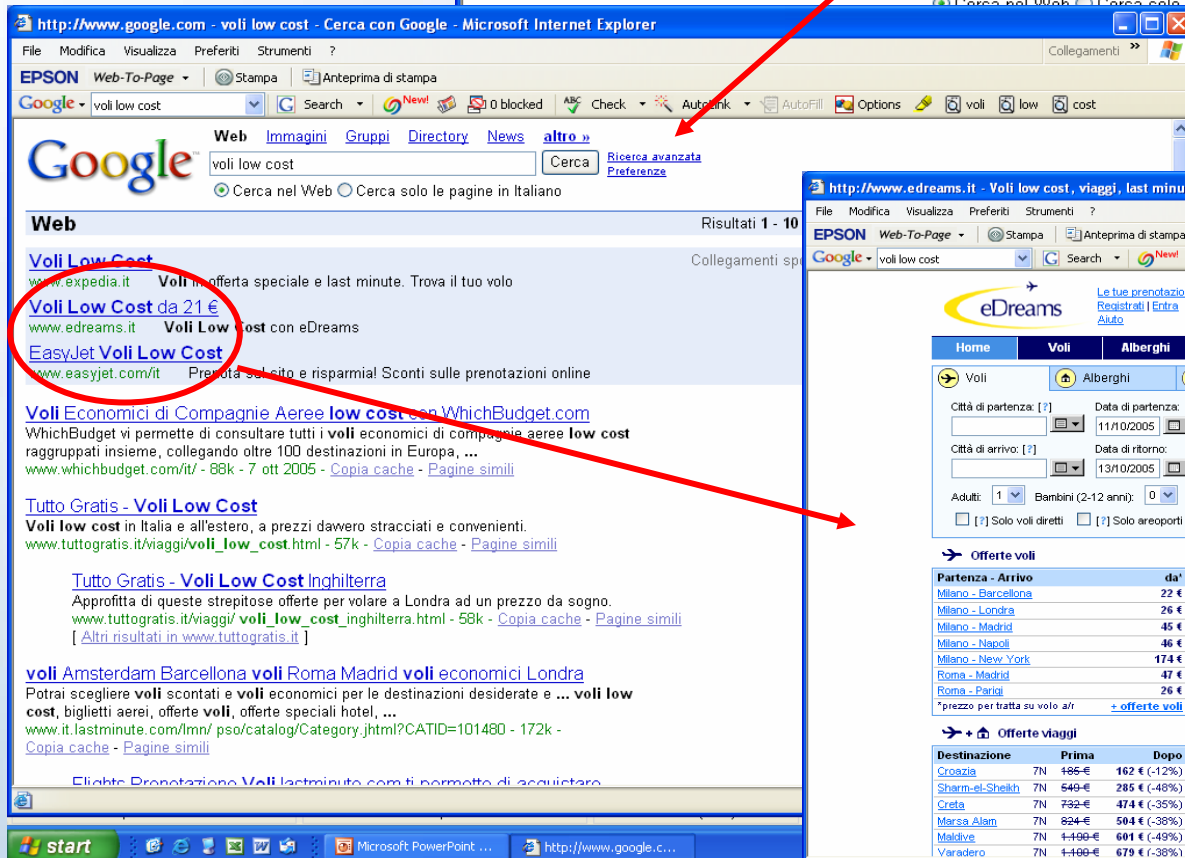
http://www.google.com - voli low cost - Cerca con Google - Microsoft Internet Explorer

File Modifica Visualizza Preferiti Strumenti ?

Collegamenti »

EPSON Web-To-Page Stampa Anteprima di stampa

Google voli low cost Search New! 0 blocked Check AutoLink AutoFill Options voli low cost

Google

Web Immagini Gruppi Directory News altro »

voli low cost Cerca

Ricerca avanzata
Preferenze

Cerca nel Web Cerca solo le pagine in Italiano

Web

Risultati 1 - 10

Collegamenti sp

Voli Low Cost
www.expedia.it Voli in offerta speciale e last minute. Trova il tuo volo

Voli Low Cost da 21 €
www.edreams.it Voli Low Cost con eDreams

EasyJet Voli Low Cost
www.easyjet.com/it Prenota sul sito e risparmia! Sconti sulle prenotazioni online

Voli Economici di Compagnie Aeree low cost con WhichBudget.com
WhichBudget vi permette di consultare tutti i voli economici di compagnie aeree low cost raggruppati insieme, collegando oltre 100 destinazioni in Europa, ...
www.whichbudget.com/it/ - 88k - 7 ott 2005 - Copia cache - Pagine simili

Tutto Gratis - Voli Low Cost
Voli low cost in Italia e all'estero, a prezzi davvero stracciati e convenienti.
www.tuttogratis.it/viaggi/voli_low_cost.html - 57k - Copia cache - Pagine simili

Tutto Gratis - Voli Low Cost Inghilterra
Approfitta di queste strepitose offerte per volare a Londra ad un prezzo da sogno.
www.tuttogratis.it/viaggi/ voli_low_cost_inghilterra.html - 58k - Copia cache - Pagine simili
[ Altri risultati in www.tuttogratis.it ]

voli Amsterdam Barcellona voli Roma Madrid voli economici Londra
Potrai scegliere voli scontati e voli economici per le destinazioni desiderate e ... voli low cost, biglietti aerei, offerte voli, offerte speciali hotel, ...
www.it.lastminute.com/lmn/ pso/catalog/Category.jhtml?CATID=101480 - 172k -
Copia cache - Pagine simili

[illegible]

http://www.edreams.it - Voli low cost, viaggi, last minu

File Modifica Visualizza Preferiti Strumenti ?

EPSON Web-To-Page Stampa Anteprima di stampa

Google voli low cost Search New!

eDreams

Le tue prenotazio
Registrati | Entra
Aiuto

Home Voli Alberghi

Voli Alberghi

Città di partenza: [?]
Data di partenza:
11/10/2005

Città di arrivo: [?]
Data di ritorno:
13/10/2005

Adulti: 1 Bambini (2-12 anni): 0

[?] Solo voli diretti [?] Solo areoporti

Offerte voli

| Partenza - Arrivo | da' |
|---|---|
| Milano - Barcellona | 22 € |
| Milano - Londra | 26 € |
| Milano - Madrid | 45 € |
| Milano - Napoli | 46 € |
| Milano - New York | 174 € |
| Roma - Madrid | 47 € |
| Roma - Parigi | 26 € |

*prezzo per tratta su volo a/r + offerte voli

Offerte viaggi

| Destinazione | | Prima | Dopo |
|---|---|---|---|
| Croazia | 7N | 185 € | 162 € (-12%) |
| Sharm-el-Sheikh | 7N | 549 € | 285 € (-48%) |
| Creta | 7N | 732 € | 474 € (-35%) |
| Marsa Alam | 7N | 824 € | 504 € (-38%) |
| Maldive | 7N | 1.190 € | 601 € (-49%) |
| Varadero | 7N | 1.100 € | 679 € (-38%) |

start Microsoft PowerPoint ... http://www.google.c...